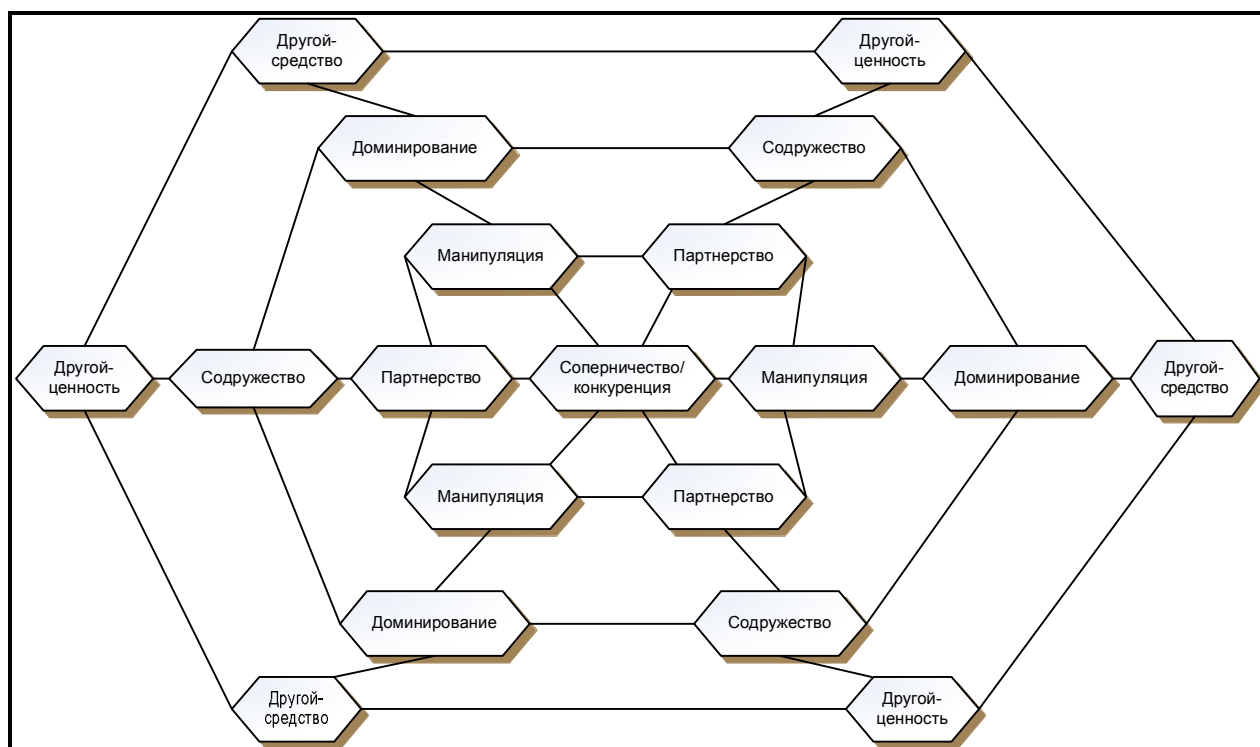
Другой-средство

Другой-ценность

Доминирование

Содружество

Манипуляция

Партнерство

Другой-ценность

Содружество

Партнерство

Соперничество/конкуренция

Манипуляция

Доминирование

Другой-средство

Манипуляция

Партнерство

Доминирование

Содружество

Другой-средство

Другой-ценность